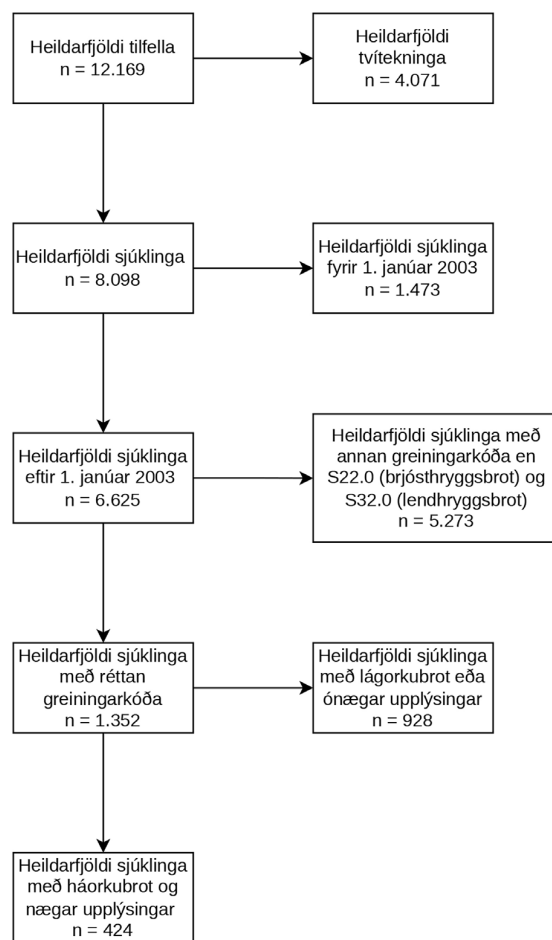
Heildarfjöldi tilfella
n = 12.169

Heildarfjöldi tvítekninga
n = 4.071

Heildarfjöldi sjúklinga
n = 8.098

Heildarfjöldi sjúklinga fyrir 1. janúar 2003
n = 1.473

Heildarfjöldi sjúklinga eftir 1. janúar 2003
n = 6.625

Heildarfjöldi sjúklinga með annan greiningarkóða en S22.0 (brjósthryggsbrot) og S32.0 (lendhryggsbrot)
n = 5.273

Heildarfjöldi sjúklinga með réttan greiningarkóða
n = 1.352

Heildarfjöldi sjúklinga með lágorkubrot eða ónægar upplýsingar
n = 928

Heildarfjöldi sjúklinga með háorkubrot og nægar upplýsingar
n = 424